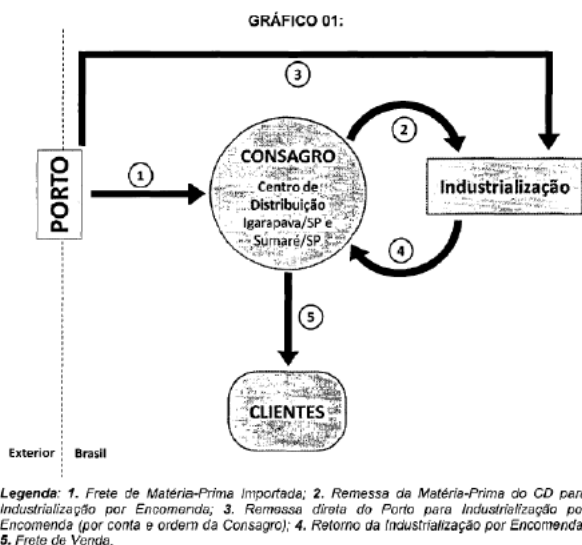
GRÁFICO 01:

3

PORTO

1

CONSAGRO
Centro de Distribuição Igarapava/SP e Sumaré/SP

2

Industrialização

4

5

CLIENTES

Exterior Brasil

Legenda: 1. Frete de Matéria-Prima Importada; 2. Remessa da Matéria-Prima do CD para Industrialização por Encomenda; 3. Remessa direta do Porto para Industrialização por Encomenda (por conta e ordem da Consagro); 4. Retorno da Industrialização por Encomenda; 5. Frete de Venda.